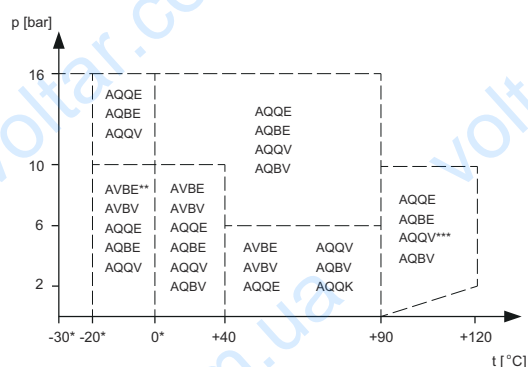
p [bar]

16
10
6
2

AQQE
AQBE
AQQV

AQQE
AQBE
AQQV
AQBV

AVBE**
AVBV
AQQE
AQBE
AQQV

AVBE
AVBV
AQQE
AQBE
AQQV
AQBV

AVBE
AVBV
AQQE

AQQV
AQBV
AQQK

AQQE
AQBE
AQQV***
AQBV

-30* -20* 0* +40 +90 +120

t [°C]

voltar.com.ua